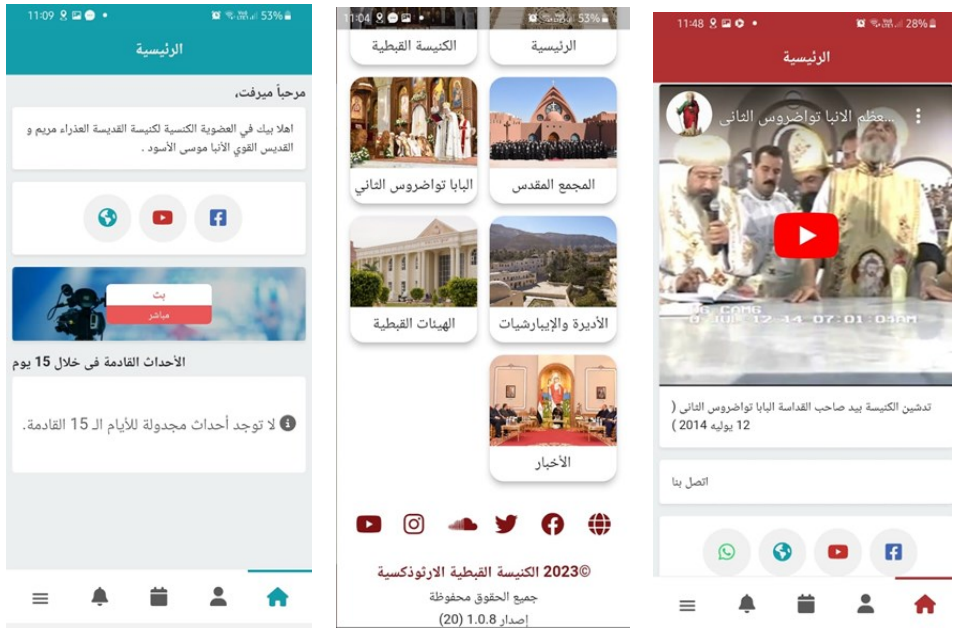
11:09 53%

الرئيسية

مرحباً ميرفت،

اهلا بيك في العضوية الكنسية لكنيسة القديسة العذراء مريم و القديس القوي الأنبا موسى الأسود .

بث
مباشر

الأحداث القادمة فى خلال 15 يوم

لا توجد أحداث مجدولة للأيام الـ 15 القادمة.

11:04 53%

الكنيسة القبطية
الرئيسية

البابا تواضروس الثاني
المجمع المقدس

الهيئات القبطية
الأديرة والإيبارشيات

الأخبار

©2023 الكنيسة القبطية الارثوذكسية
جميع الحقوق محفوظة
إصدار 1.0.8 (20)

11:48 28%

الرئيسية

...عظم الانبا تواضروس الثانى

تدشين الكنيسة بيد صاحب القداسة البابا تواضروس الثانى ( 12 يوليه 2014 )

اتصل بنا